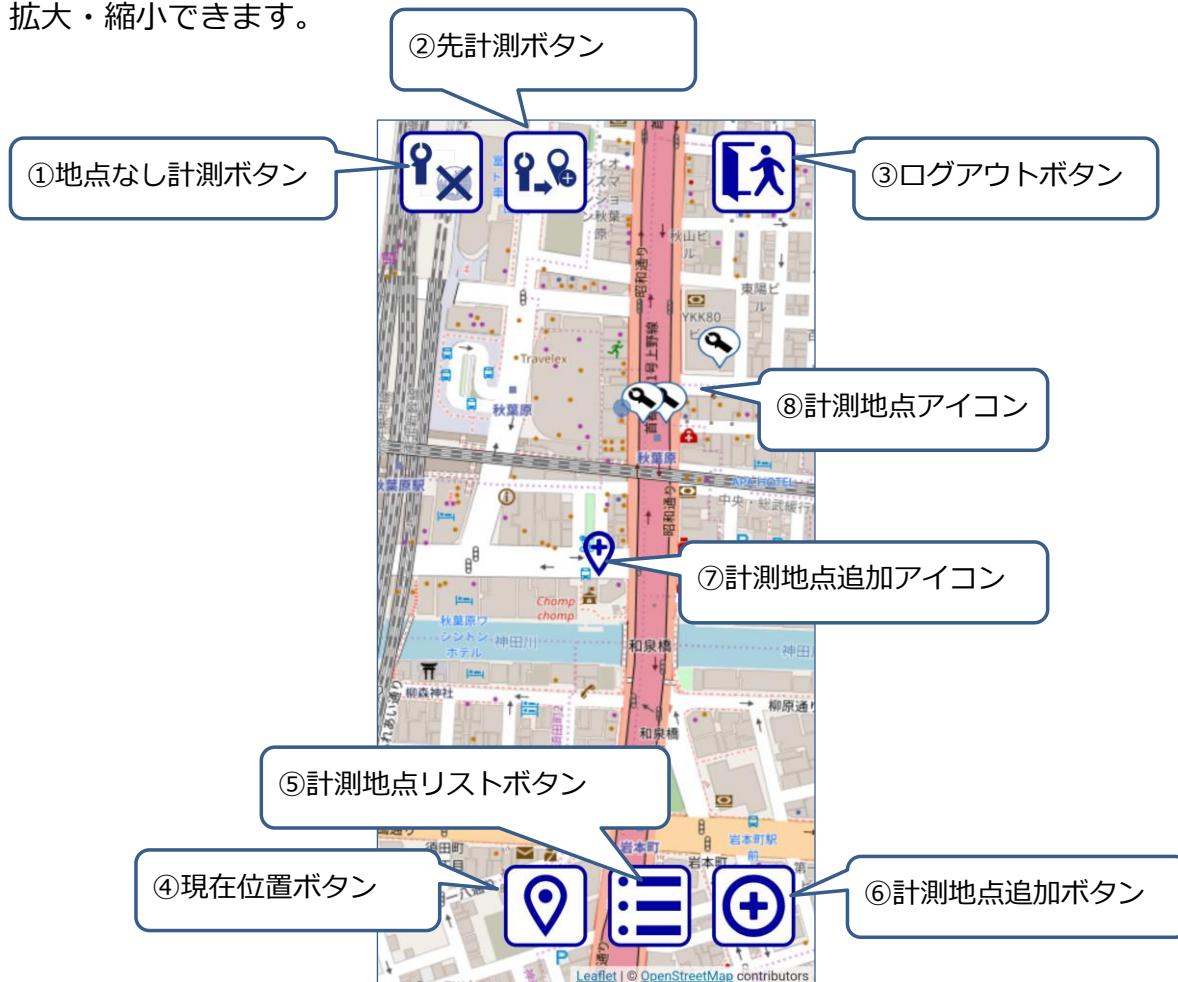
拡大・縮小できます。

②先計測ボタン

①地点なし計測ボタン

③ログアウトボタン

⑧計測地点アイコン

⑦計測地点追加アイコン

⑤計測地点リストボタン

④現在位置ボタン

⑥計測地点追加ボタン

秋葉原

Travelex

YKK80

東陽ビル

秋葉原駅

秋葉原

昭和通り

AKIHOTEL

中央・総武緩行線

Chomp chomp

秋葉原ワシントンホテル

神田川

和泉橋

柳森神社

和泉橋

柳原通り

岩本町

岩本町駅

Leaflet | © OpenStreetMap contributors